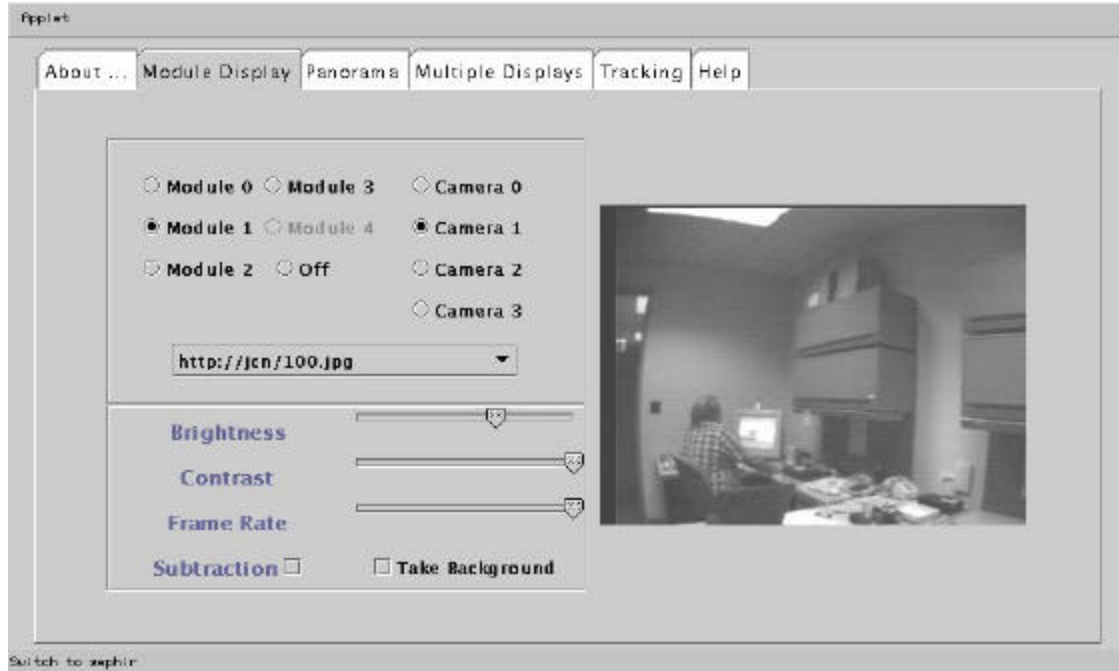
Applet

About ... | Module Display | Panorama | Multiple Displays | Tracking | Help

Module 0
Module 3
Camera 0
Module 1
Module 4
Camera 1
Module 2
Off
Camera 2
Camera 3

http://jcn/100.jpg

Brightness
Contrast
Frame Rate
Subtraction
Take Background

Switch to zephir